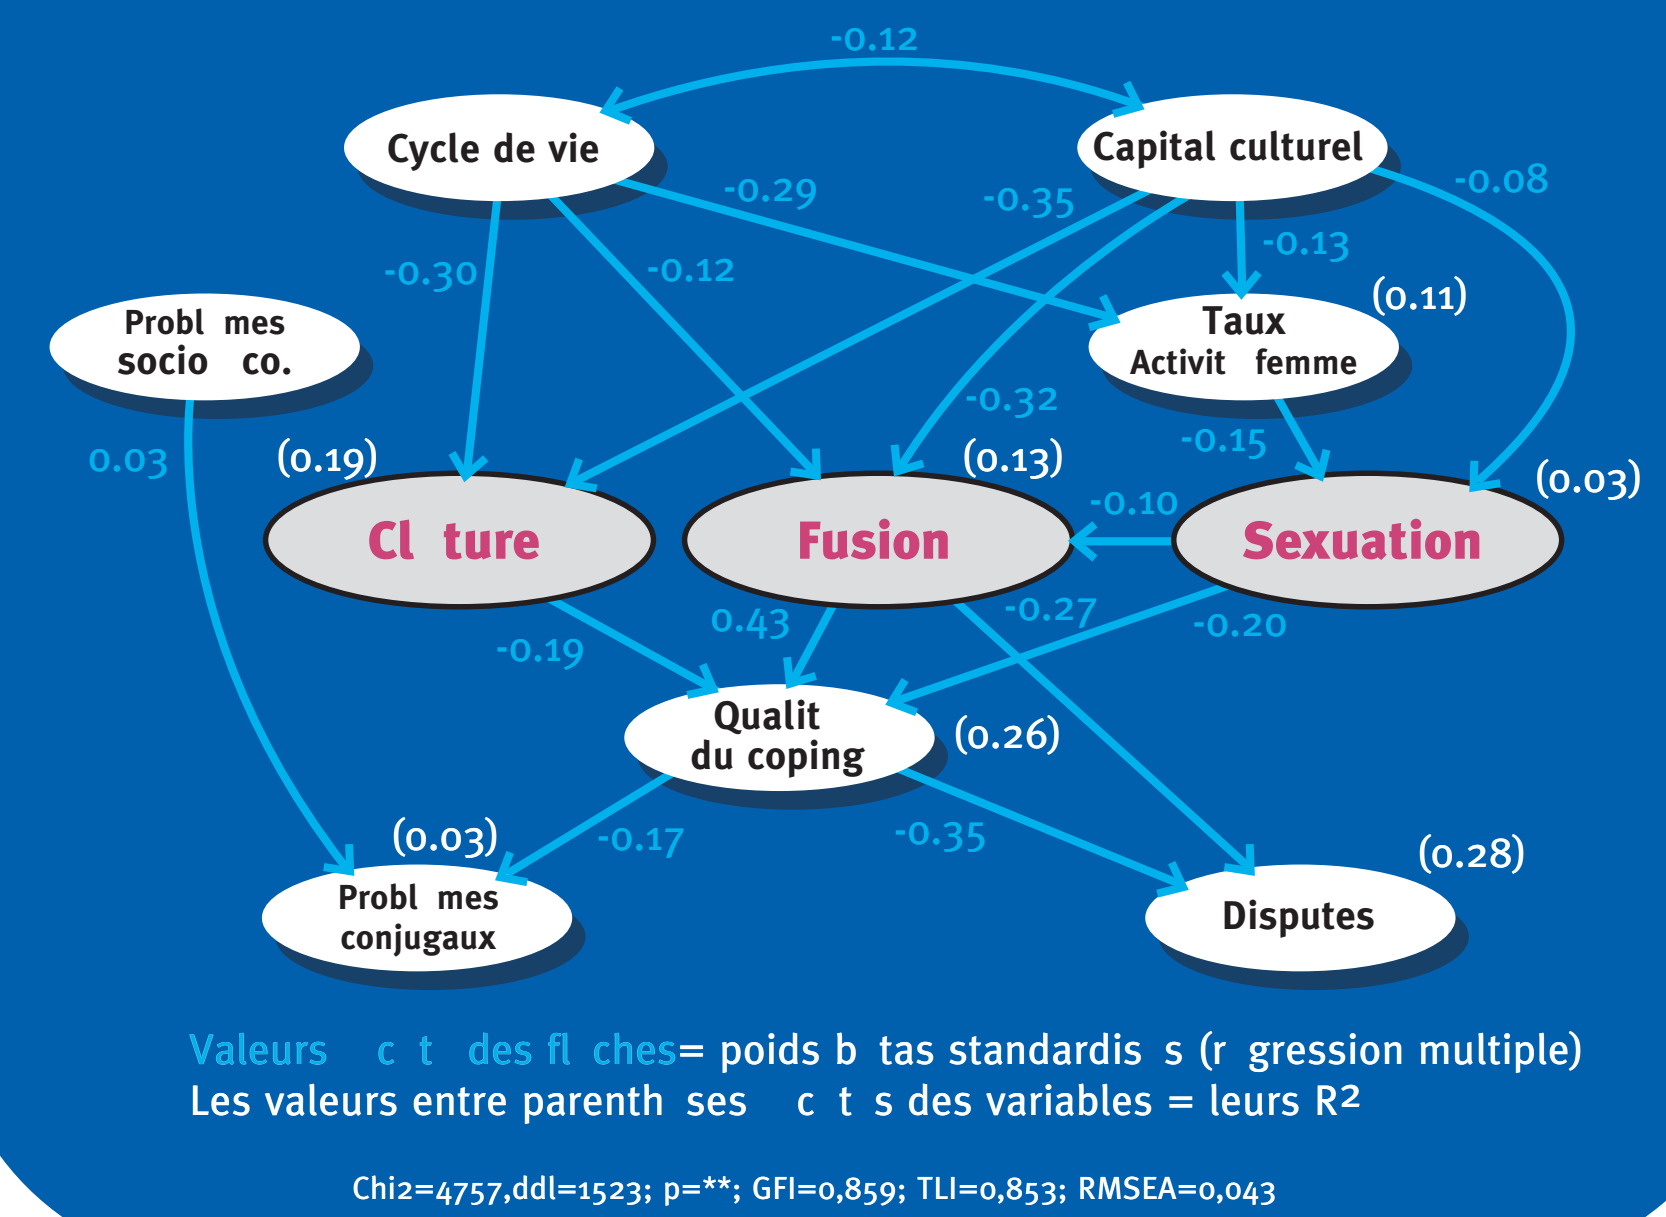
-0.12

Cycle de vie

Capital culturel

-0.29

-0.35

-0.08

-0.30

-0.12

-0.13

Probl mes socio co.

Taux Activit femme

(0.11)

-0.32

0.03

(0.19)

(0.13)

-0.15

(0.03)

-0.10

Cl ture

Fusion

Sexuation

0.43

-0.27

-0.20

-0.19

Qualit du coping

(0.26)

(0.03)

-0.17

-0.35

(0.28)

Probl mes conjugaux

Disputes

Valeurs c t des fl ches= poids b tas standardis s (r gression multiple)
Les valeurs entre parenth ses c t s des variables = leurs R²

Chi2=4757,ddl=1523; p=**; GFI=0,859; TLI=0,853; RMSEA=0,043